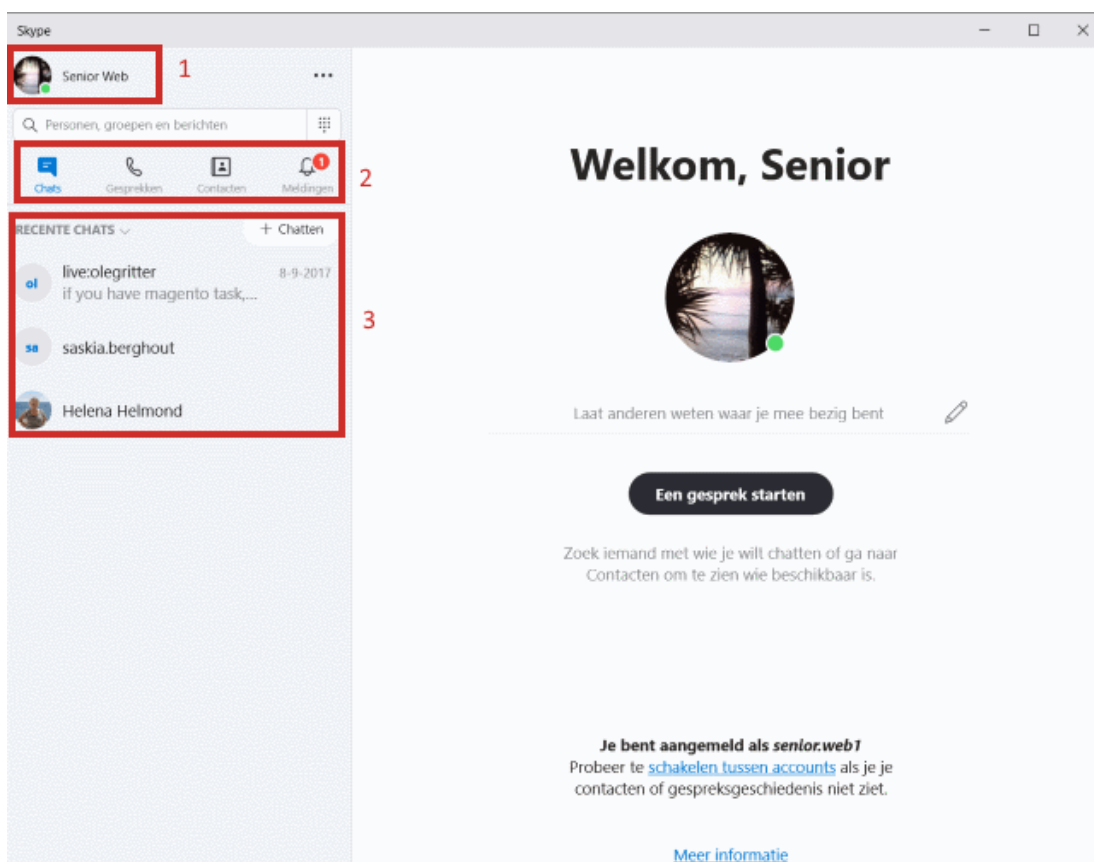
Skype

Senior Web 1

...

Personen, groepen en berichten

Chats Gesprekken Contacten 1 Meldingen 2

RECENTE CHATS

+ Chatten

ol live:olegritter 8-9-2017
if you have magento task,...

3

sa saskia.berghout

Helena Helmond

Welkom, Senior

Laat anderen weten waar je mee bezig bent

Een gesprek starten

Zoek iemand met wie je wilt chatten of ga naar Contacten om te zien wie beschikbaar is.

**Je bent aangemeld als *senior.web1***
Probeer te schakelen tussen accounts als je je contacten of gespreksgeschiedenis niet ziet.

Meer informatie